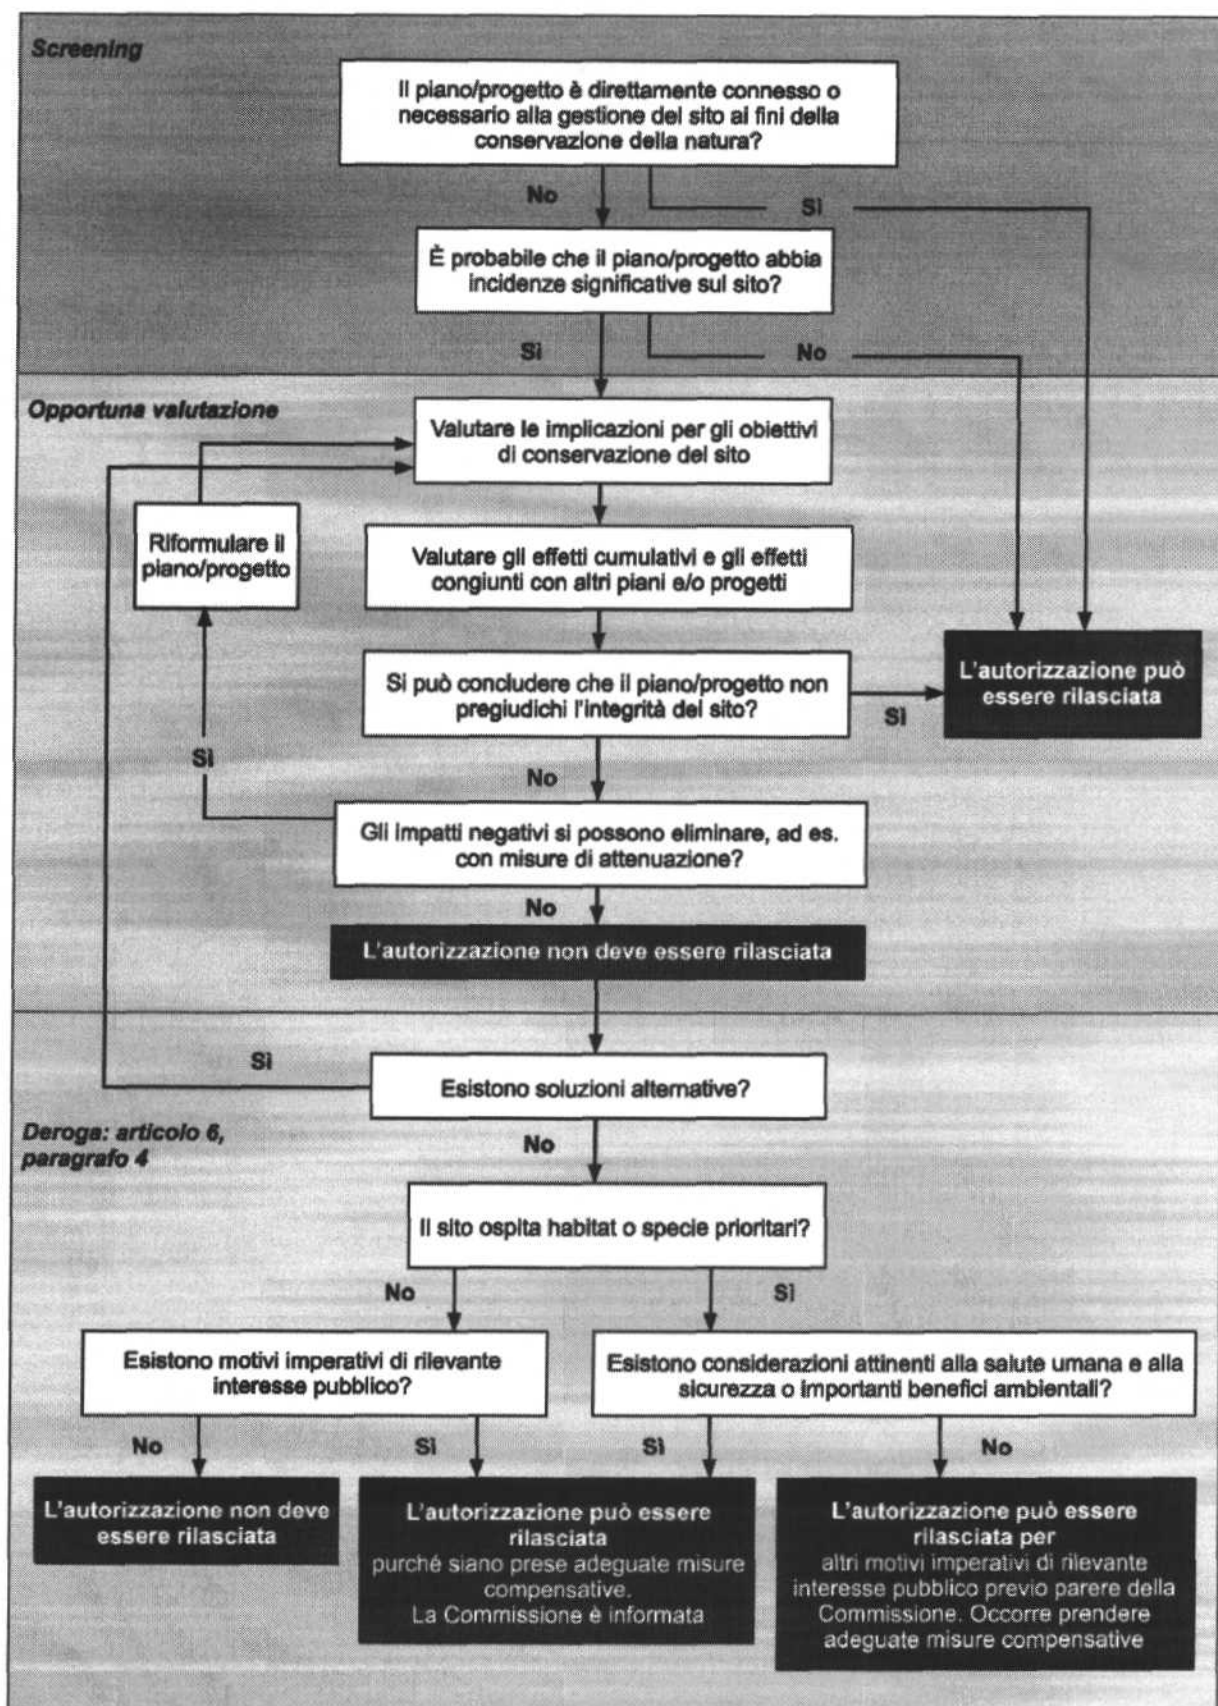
Screening

Il piano/progetto è direttamente connesso o necessario alla gestione del sito ai fini della conservazione della natura?

No

Sì

È probabile che il piano/progetto abbia incidenze significative sul sito?

Sì

No

Opportuna valutazione

Valutare le implicazioni per gli obiettivi di conservazione del sito

Riformulare il piano/progetto

Valutare gli effetti cumulativi e gli effetti congiunti con altri piani e/o progetti

L'autorizzazione può essere rilasciata

Si può concludere che il piano/progetto non pregiudichi l'integrità del sito?

Sì

Sì

No

Gli impatti negativi si possono eliminare, ad es. con misure di attenuazione?

No

L'autorizzazione non deve essere rilasciata

Sì

Esistono soluzioni alternative?

Deroga: articolo 6, paragrafo 4

No

Il sito ospita habitat o specie prioritari?

No

Sì

Esistono motivi imperativi di rilevante interesse pubblico?

Esistono considerazioni attinenti alla salute umana e alla sicurezza o importanti benefici ambientali?

No

Sì

Sì

No

L'autorizzazione non deve essere rilasciata

L'autorizzazione può essere rilasciata purché siano prese adeguate misure compensative. La Commissione è informata

L'autorizzazione può essere rilasciata per altri motivi imperativi di rilevante interesse pubblico previo parere della Commissione. Occorre prendere adeguate misure compensative